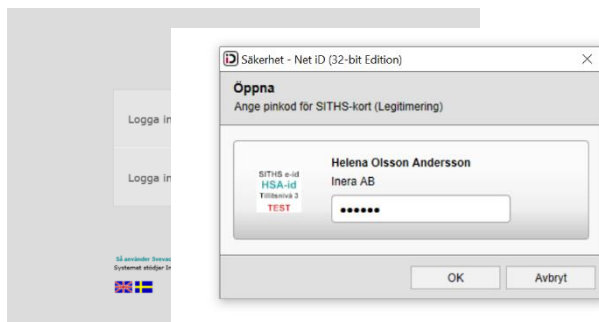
Säkerhet - Net iD (32-bit Edition)

Öppna
Ange pinkod för SITHS-kort (Legitimering)

SITHS e-id
HSA-id
Tillitsnivå 3
TEST

Helena Olsson Andersson
Inera AB
••••••

OK
Avbryt

Logga in
Logga in

Så använder Sveva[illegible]
Systemet stödjer In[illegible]